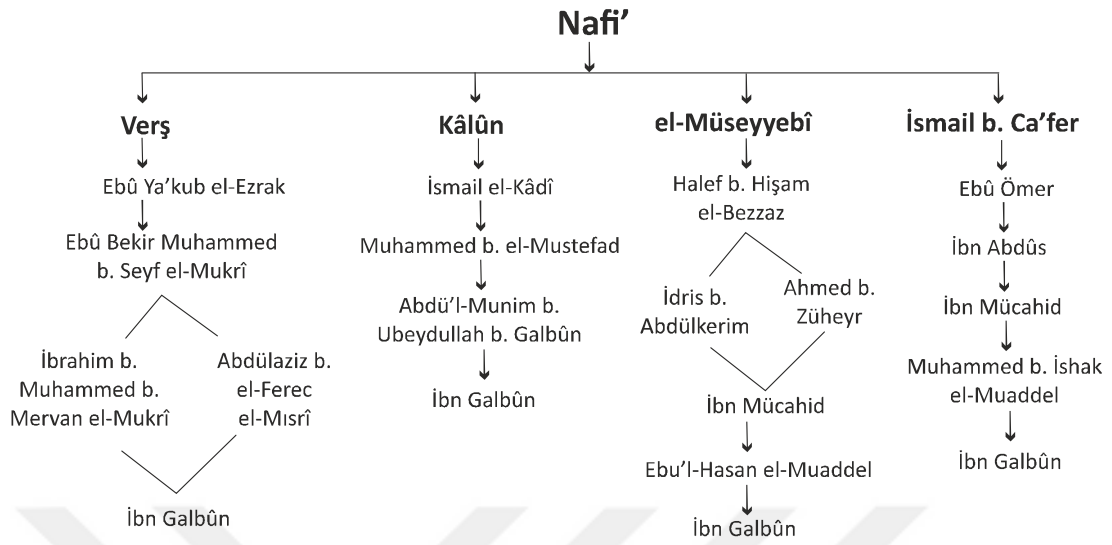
Nafi’

Verş

Ebû Ya’kub el-Ezrak

Ebû Bekir Muhammed b. Seyf el-Mukrî

İbrahim b. Muhammed b. Mervan el-Mukrî

Abdülaziz b. el-Ferec el-Mısrî

İbn Galbûn

Kâlûn

İsmail el-Kâdî

Muhammed b. el-Mustefad

Abdü’l-Munim b. Ubeydullah b. Galbûn

İbn Galbûn

el-Müseyyebî

Halef b. Hişam el-Bezzaz

İdris b. Abdülkerim

Ahmed b. Züheyr

İbn Mücahid

Ebu’l-Hasan el-Muaddel

İbn Galbûn

İsmail b. Ca’fer

Ebû Ömer

İbn Abdûs

İbn Mücahid

Muhammed b. İshak el-Muaddel

İbn Galbûn